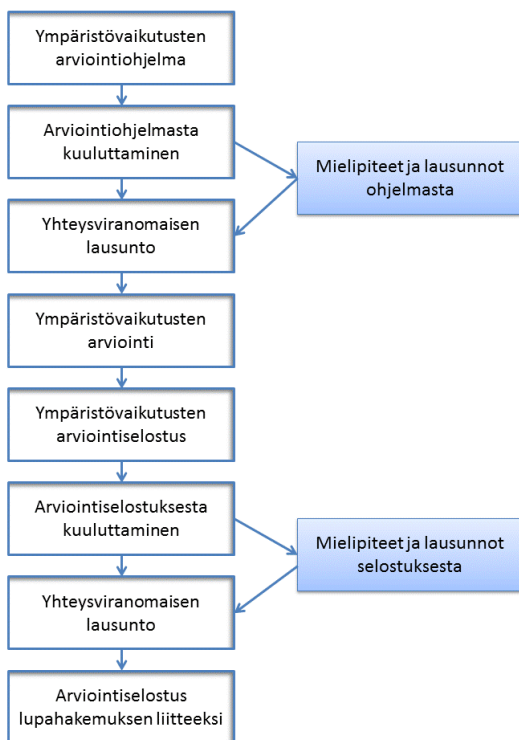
Ympäristövaikutusten arviointiohjelma

Arviointiohjelmasta kuuluttaminen

Mielipiteet ja lausunnot ohjelmasta

Yhteysviranomaisen lausunto

Ympäristövaikutusten arviointi

Ympäristövaikutusten arviointiselostus

Arviointiselostuksesta kuuluttaminen

Mielipiteet ja lausunnot selostuksesta

Yhteysviranomaisen lausunto

Arviointiselostus lupahakemuksen liitteeksi